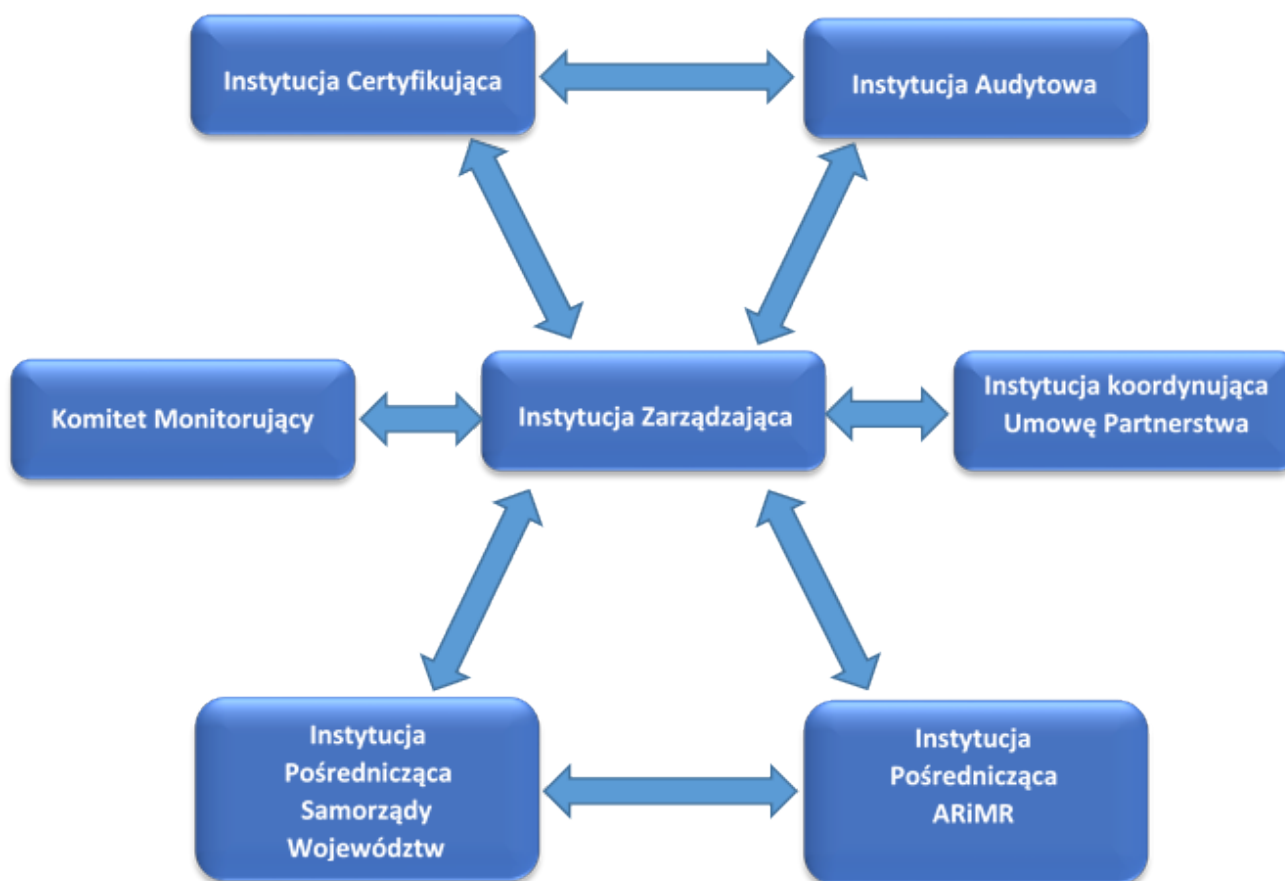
Instytucja Certyfikująca

Instytucja Audytowa

Komitet Monitorujący

Instytucja Zarządzająca

Instytucja koordynująca Umowę Partnerstwa

Instytucja Pośrednicząca Samorządy Województw

Instytucja Pośrednicząca ARiMR